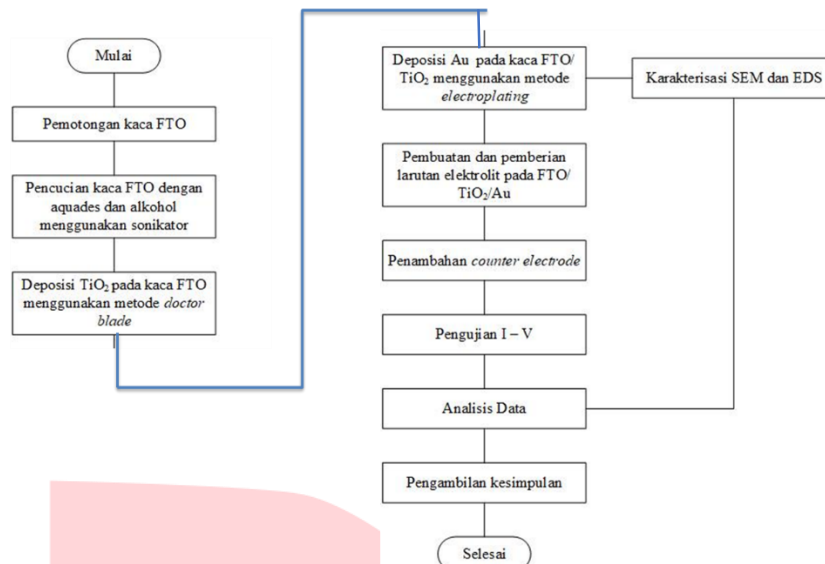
Mulai

Pemotongan kaca FTO

Pencucian kaca FTO dengan aquades dan alkohol menggunakan sonikator

Deposisi $TiO_2$ pada kaca FTO menggunakan metode *doctor blade*

Deposisi Au pada kaca FTO/ $TiO_2$ menggunakan metode *electroplating*

Karakterisasi SEM dan EDS

Pembuatan dan pemberian larutan elektrolit pada FTO/ $TiO_2$/Au

Penambahan *counter electrode*

Pengujian I – V

Analisis Data

Pengambilan kesimpulan

Selesai